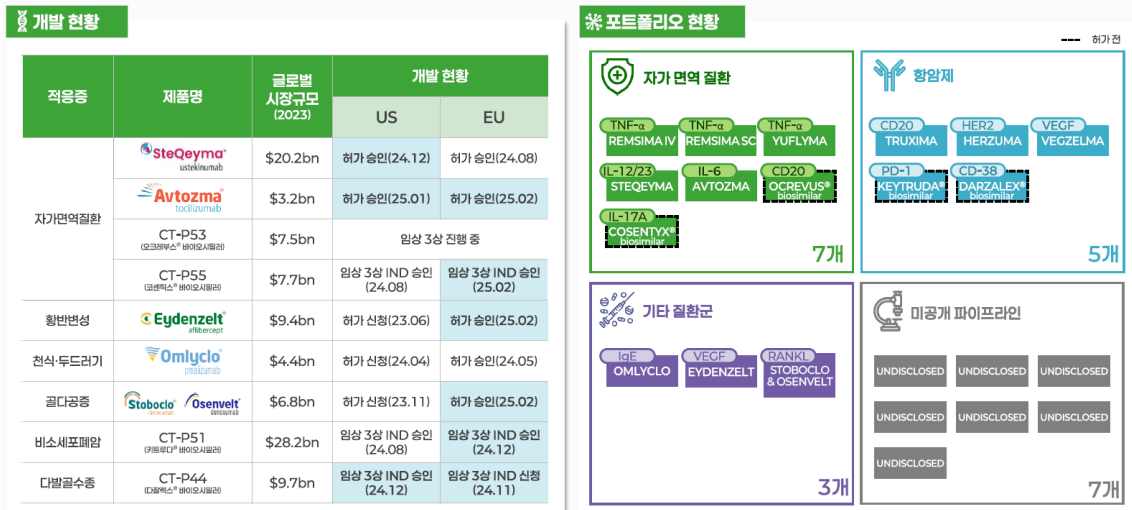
개발 현황

| 적응증 | 제품명 | 글로벌 시장규모 (2023) | 개발 현황 US | 개발 현황 EU |
|---|---|---|---|---|
| 자가면역질환 | SteQeyma ustekinumab | $20.2bn | 허가 승인(24.12) | 허가 승인(24.08) |
| | Avtozma tocilizumab | $3.2bn | 허가 승인(25.01) | 허가 승인(25.02) |
| | CT-P53 (오크레부스® 바이오시밀러) | $7.5bn | 임상 3상 진행 중 | |
| | CT-P55 (코센틱스® 바이오시밀러) | $7.7bn | 임상 3상 IND 승인 (24.08) | 임상 3상 IND 승인 (25.02) |
| 황반변성 | Eydenzelt aflibercept | $9.4bn | 허가 신청(23.06) | 허가 승인(25.02) |
| 천식·두드러기 | Omlyclo omalizumab | $4.4bn | 허가 신청(24.04) | 허가 승인(24.05) |
| 골다공증 | Stoboclo denosumab Osenvelt denosumab | $6.8bn | 허가 신청(23.11) | 허가 승인(25.02) |
| 비소세포폐암 | CT-P51 (키트루다® 바이오시밀러) | $28.2bn | 임상 3상 IND 승인 (24.08) | 임상 3상 IND 승인 (24.12) |
| 다발골수종 | CT-P44 (다잘렉스® 바이오시밀러) | $9.7bn | 임상 3상 IND 승인 (24.12) | 임상 3상 IND 신청 (24.11) |

포트폴리오 현황

허가 전

자가 면역 질환

TNF-α REMSIMA IV
TNF-α REMSIMA SC
TNF-α YUFLYMA
IL-12/23 STEQEYMA
IL-6 AVTOZMA
CD20 OCREVUS® biosimilar
IL-17A COSENTYX® biosimilar

7개

항암제

CD20 TRUXIMA
HER2 HERZUMA
VEGF VEGZELMA
PD-1 KEYTRUDA® biosimilar
CD-38 DARZALEX® biosimilar

5개

기타 질환군

IgE OMLYCLO
VEGF EYDENZELT
RANKL STOBOCLO & OSENVELT

3개

미공개 파이프라인

UNDISCLOSED
UNDISCLOSED
UNDISCLOSED
UNDISCLOSED
UNDISCLOSED
UNDISCLOSED
UNDISCLOSED

7개